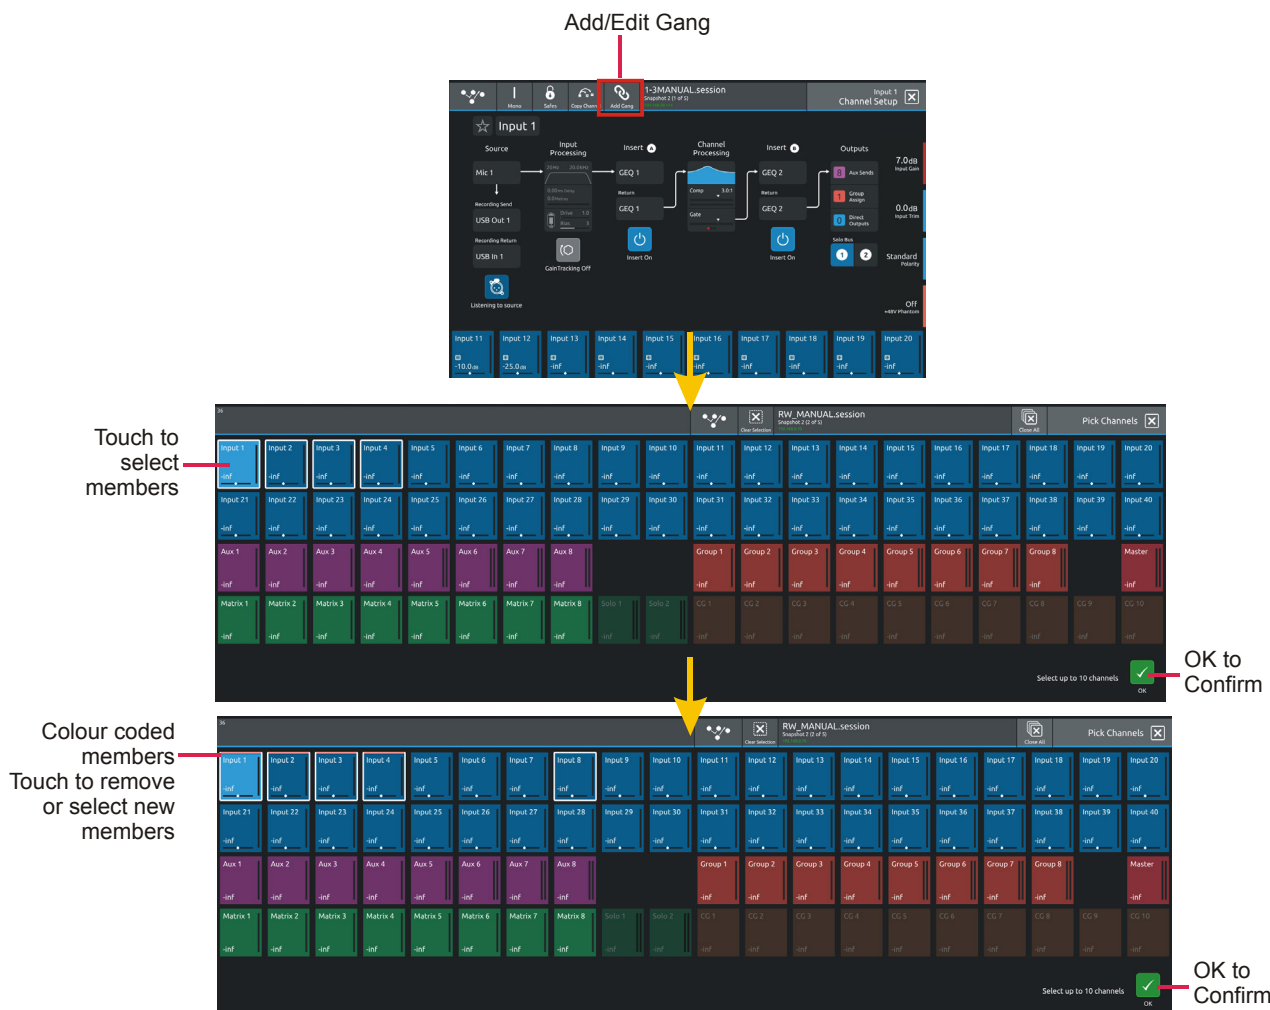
Add/Edit Gang

Mono Safes Copy Chann Add Gang 1-3MANUAL.session Snapshot 2 (1 of 5) Input 1 Channel Setup

Input 1

Source Input Processing Insert Channel Processing Insert Outputs

Mic 1 GEQ 1 GEQ 2 7.0dB Input Gain

Recording Send USB Out 1 Return GEQ 1 Comp Return GEQ 2 Aux Sends Group Assign 0.0dB Input Trim

Recording Return USB In 1 Gate Insert On Insert On Direct Outputs Solo Bus Standard Polarity

GainTracking Off

Listening to source

Off +48V Phantom

Input 11 -10.0 Input 12 -25.0 Input 13 -inf Input 14 -inf Input 15 -inf Input 16 -inf Input 17 -inf Input 18 -inf Input 19 -inf Input 20 -inf

Touch to select members

Clear Selection RW_MANUAL.session Snapshot 2 (2 of 5) Close All Pick Channels

| Input 1 | Input 2 | Input 3 | Input 4 | Input 5 | Input 6 | Input 7 | Input 8 | Input 9 | Input 10 | Input 11 | Input 12 | Input 13 | Input 14 | Input 15 | Input 16 | Input 17 | Input 18 | Input 19 | Input 20 |
|---|---|---|---|---|---|---|---|---|---|---|---|---|---|---|---|---|---|---|---|
| Input 21 | Input 22 | Input 23 | Input 24 | Input 25 | Input 26 | Input 27 | Input 28 | Input 29 | Input 30 | Input 31 | Input 32 | Input 33 | Input 34 | Input 35 | Input 36 | Input 37 | Input 38 | Input 39 | Input 40 |
| Aux 1 | Aux 2 | Aux 3 | Aux 4 | Aux 5 | Aux 6 | Aux 7 | Aux 8 | | | Group 1 | Group 2 | Group 3 | Group 4 | Group 5 | Group 6 | Group 7 | Group 8 | | Master |
| Matrix 1 | Matrix 2 | Matrix 3 | Matrix 4 | Matrix 5 | Matrix 6 | Matrix 7 | Matrix 8 | Solo 1 | Solo 2 | CG 1 | CG 2 | CG 3 | CG 4 | CG 5 | CG 6 | CG 7 | CG 8 | CG 9 | CG 10 |

Select up to 10 channels OK

OK to Confirm

Colour coded members Touch to remove or select new members

Clear Selection RW_MANUAL.session Snapshot 2 (2 of 5) Close All Pick Channels

| Input 1 | Input 2 | Input 3 | Input 4 | Input 5 | Input 6 | Input 7 | Input 8 | Input 9 | Input 10 | Input 11 | Input 12 | Input 13 | Input 14 | Input 15 | Input 16 | Input 17 | Input 18 | Input 19 | Input 20 |
|---|---|---|---|---|---|---|---|---|---|---|---|---|---|---|---|---|---|---|---|
| Input 21 | Input 22 | Input 23 | Input 24 | Input 25 | Input 26 | Input 27 | Input 28 | Input 29 | Input 30 | Input 31 | Input 32 | Input 33 | Input 34 | Input 35 | Input 36 | Input 37 | Input 38 | Input 39 | Input 40 |
| Aux 1 | Aux 2 | Aux 3 | Aux 4 | Aux 5 | Aux 6 | Aux 7 | Aux 8 | | | Group 1 | Group 2 | Group 3 | Group 4 | Group 5 | Group 6 | Group 7 | Group 8 | | Master |
| Matrix 1 | Matrix 2 | Matrix 3 | Matrix 4 | Matrix 5 | Matrix 6 | Matrix 7 | Matrix 8 | Solo 1 | Solo 2 | CG 1 | CG 2 | CG 3 | CG 4 | CG 5 | CG 6 | CG 7 | CG 8 | CG 9 | CG 10 |

Select up to 10 channels OK

OK to Confirm